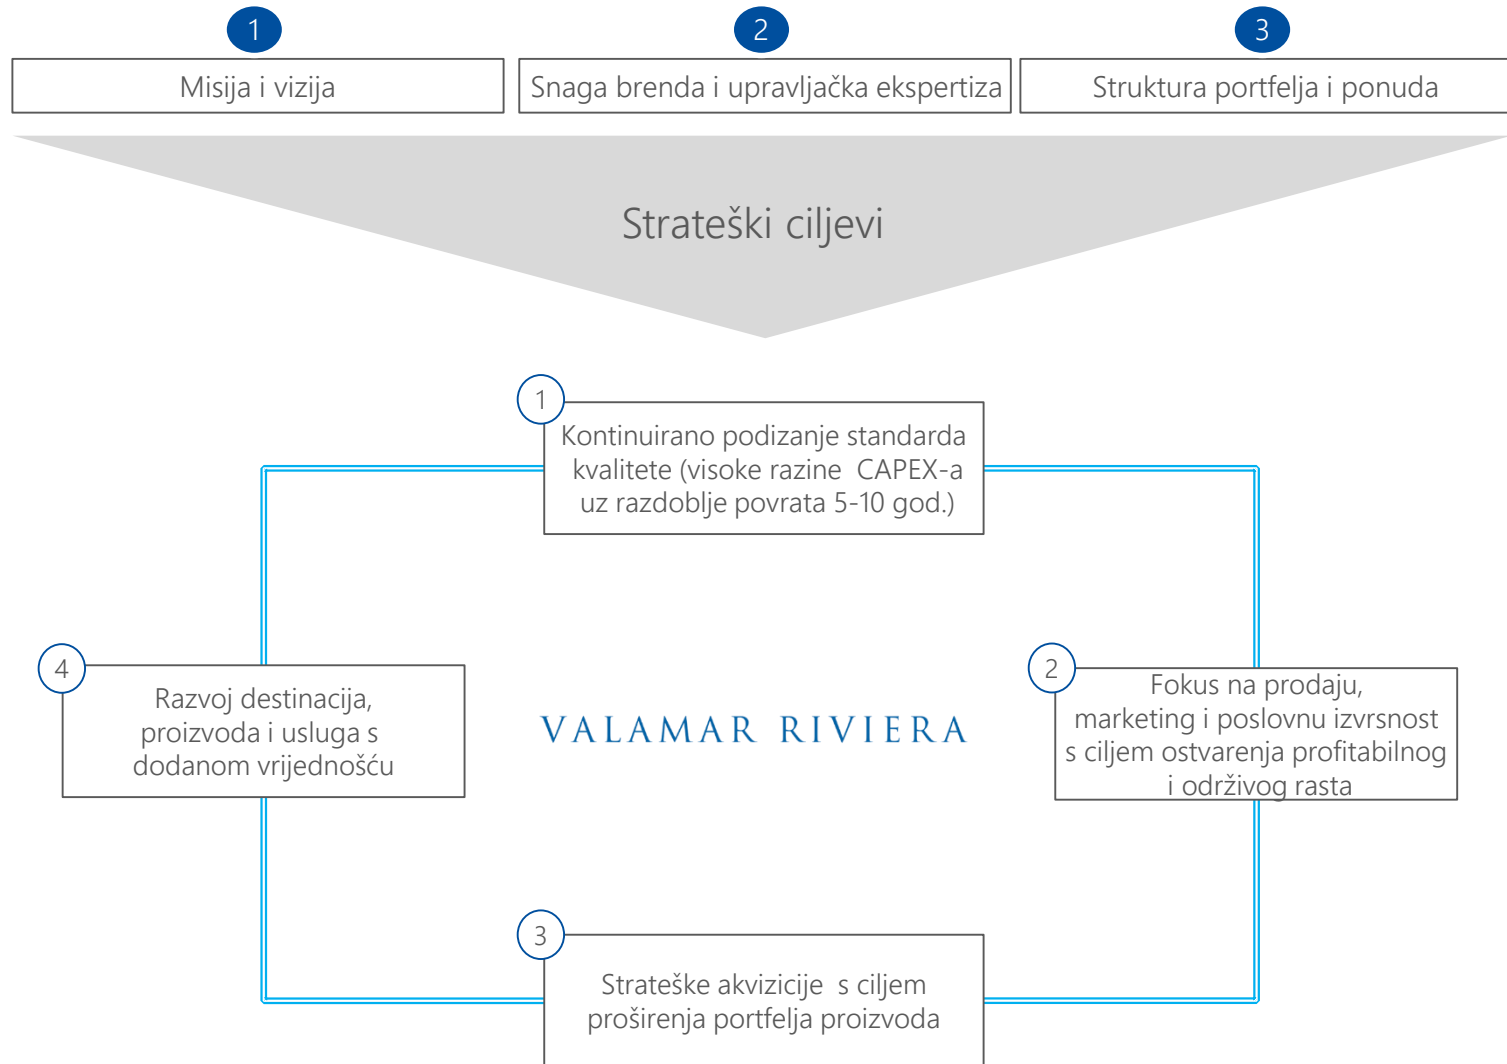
1
Misija i vizija

2
Snaga brenda i upravljačka ekspertiza

3
Struktura portfelja i ponuda

Strateški ciljevi

1
Kontinuirano podizanje standarda kvalitete (visoke razine CAPEX-a uz razdoblje povrata 5-10 god.)

4
Razvoj destinacija, proizvoda i usluga s dodanom vrijednošću

VALAMAR RIVIERA

2
Fokus na prodaju, marketing i poslovnu izvrsnost s ciljem ostvarenja profitabilnog i održivog rasta

3
Strateške akvizicije s ciljem proširenja portfelja proizvoda